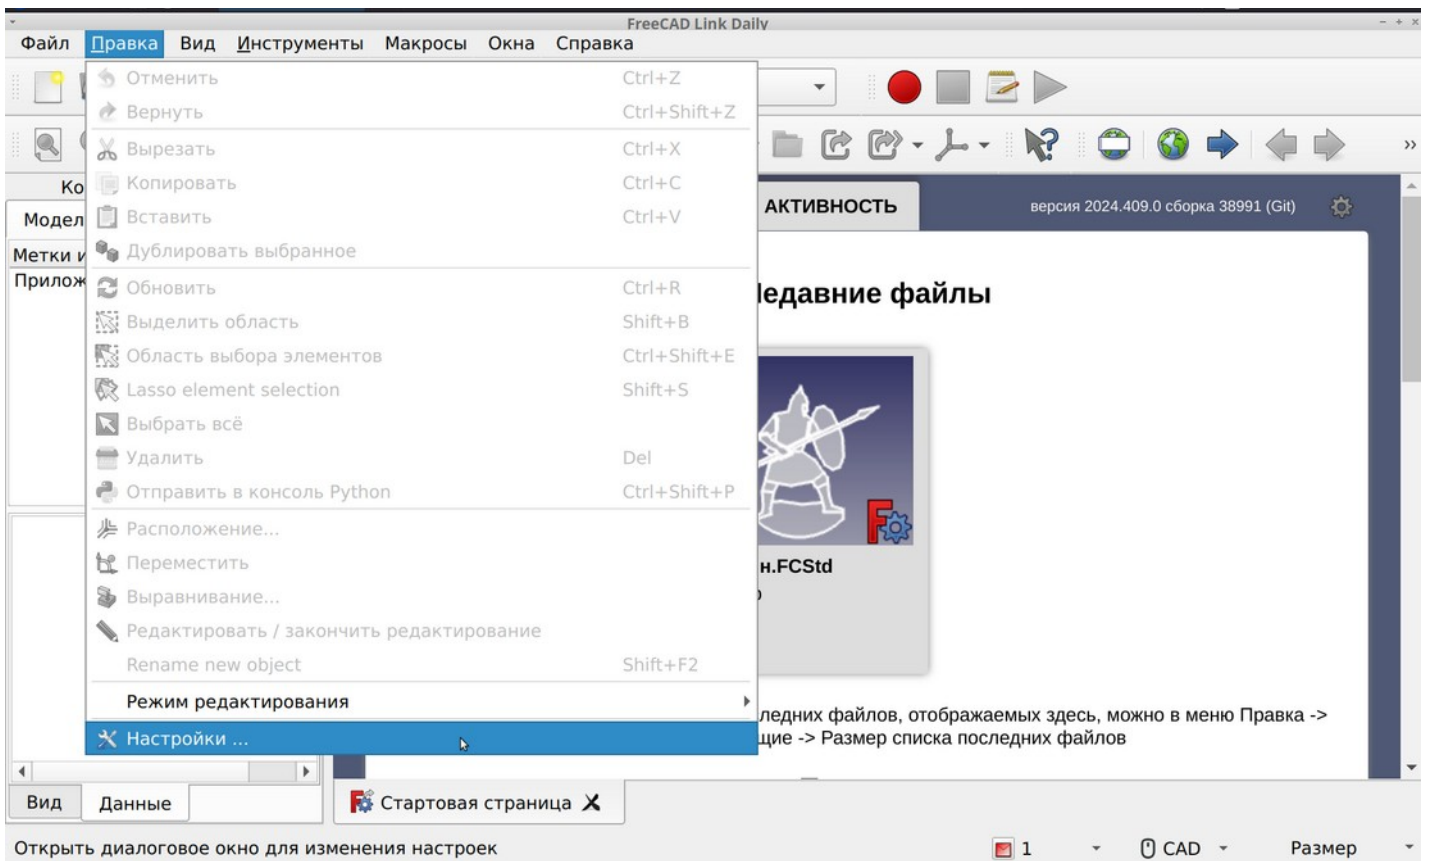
FreeCAD Link Daily

Файл Правка Вид Инструменты Макросы Окна Справка

Отменить Ctrl+Z
Вернуть Ctrl+Shift+Z
Вырезать Ctrl+X
Копировать Ctrl+C
Вставить Ctrl+V
Дублировать выбранное
Обновить Ctrl+R
Выделить область Shift+B
Область выбора элементов Ctrl+Shift+E
Lasso element selection Shift+S
Выбрать всё
Удалить Del
Отправить в консоль Python Ctrl+Shift+P
Расположение...
Переместить
Выравнивание...
Редактировать / закончить редактирование
Rename new object Shift+F2
Режим редактирования
Настройки ...

Ко
Модел
Метки и
Прилож

АКТИВНОСТЬ
версия 2024.409.0 сборка 38991 (Git)

едавние файлы

н.FCStd

ледних файлов, отображаемых здесь, можно в меню Правка -> щие -> Размер списка последних файлов

Вид Данные
Стартовая страница

Открыть диалоговое окно для изменения настроек
1 CAD Размер